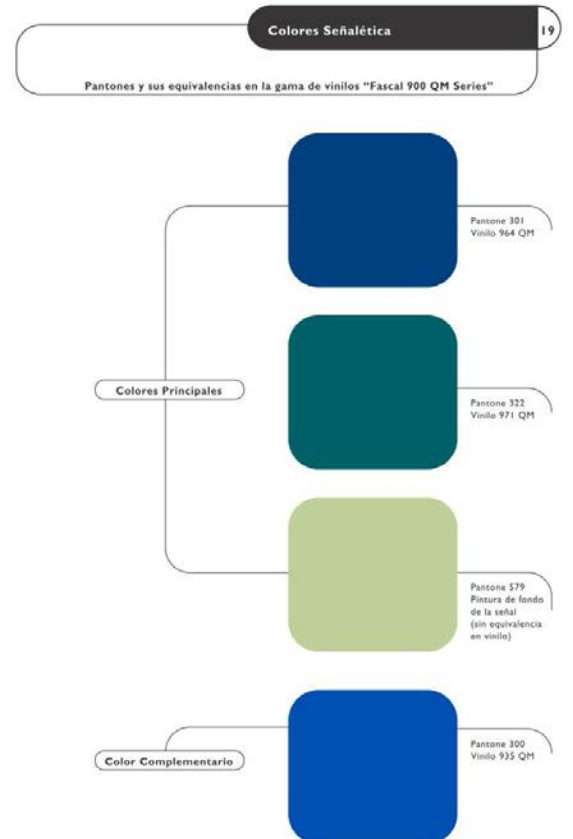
Colores Señalética

19

Pantones y sus equivalencias en la gama de vinilos "Fascal 900 QM Series"

Colores Principales

Pantone 301
Vinilo 964 QM

Pantone 322
Vinilo 971 QM

Pantone 579
Pintura de fondo de la señal
(sin equivalencia en vinilo)

Color Complementario

Pantone 300
Vinilo 935 QM